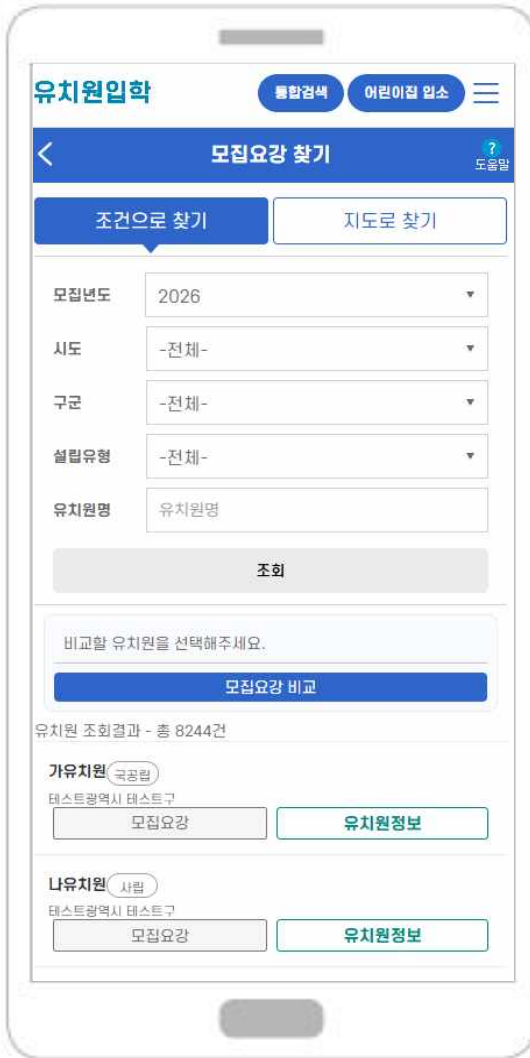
유치원입학

통합검색

어린이집 입소

모집요강 찾기

?
도움말

조건으로 찾기

지도로 찾기

모집년도 2026

시도 -전체-

구군 -전체-

설립유형 -전체-

유치원명 유치원명

조회

비교할 유치원을 선택해주세요.

모집요강 비교

유치원 조회결과 - 총 8244건

가유치원 국공립

테스트광역시 테스트구

모집요강

유치원정보

나유치원 사립

테스트광역시 테스트구

모집요강

유치원정보